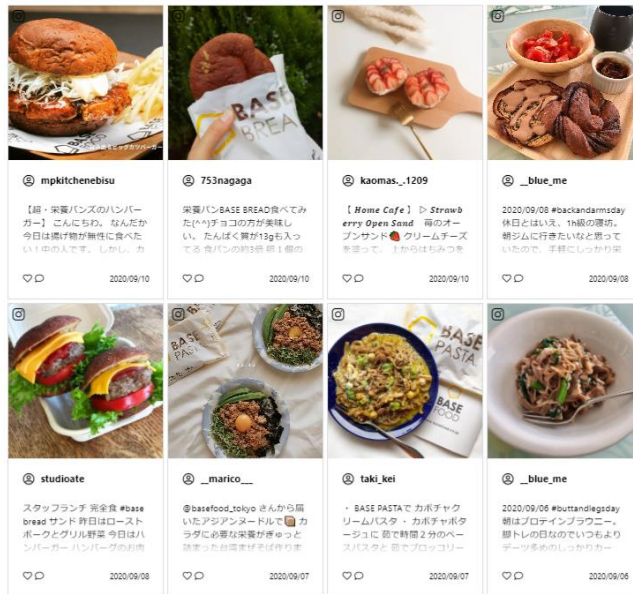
mpkitchenebisu

【超・栄養バンズのハンバーガー】こんにちわ、なんだか今日は揚げ物が無性に食べたい！中の人です。しかし、カ

2020/09/10

753nagaga

栄養パンBASE BREAD食べてみた(^^)チョコの方が美味しい。たんぱく質が13gも入ってる 食パンの約3倍 超 1 個の

2020/09/10

kaomas._.1209

【 Home Cafe 】▷ Strawberry Open Sand 苺のオープンサンド🍓クリームチーズを塗って、上からはちみつを

2020/09/10

__blue_me

2020/09/08 #backandarmsday 休日とはいえ、1h級の運動。朝ジムに行きたいなと思っていたので、手軽にしっかり栄

2020/09/08

studioate

スタッフランチ 完全食 #base bread サンド 昨日はローストポークとグリル野菜 今日はハンバーガー ハンバーグのお肉

2020/09/08

__marico___

@basefood_tokyo さんから届いたアジアンヌードルで🍱 カラダに必要な栄養がぎゅっと詰まった台湾まぜそば作りま

2020/09/07

taki_kei

・ BASE PASTA で カボチャクリームパスタ ・ カボチャポタージュに 茹で時間 2 分のベースパスタと 茹でブロッコリー

2020/09/07

__blue_me

2020/09/06 #buttandlegsday 朝はプロテインブラウニー。脚トレの日なのでいつもよりデーツ多めのしっかりカー

2020/09/06